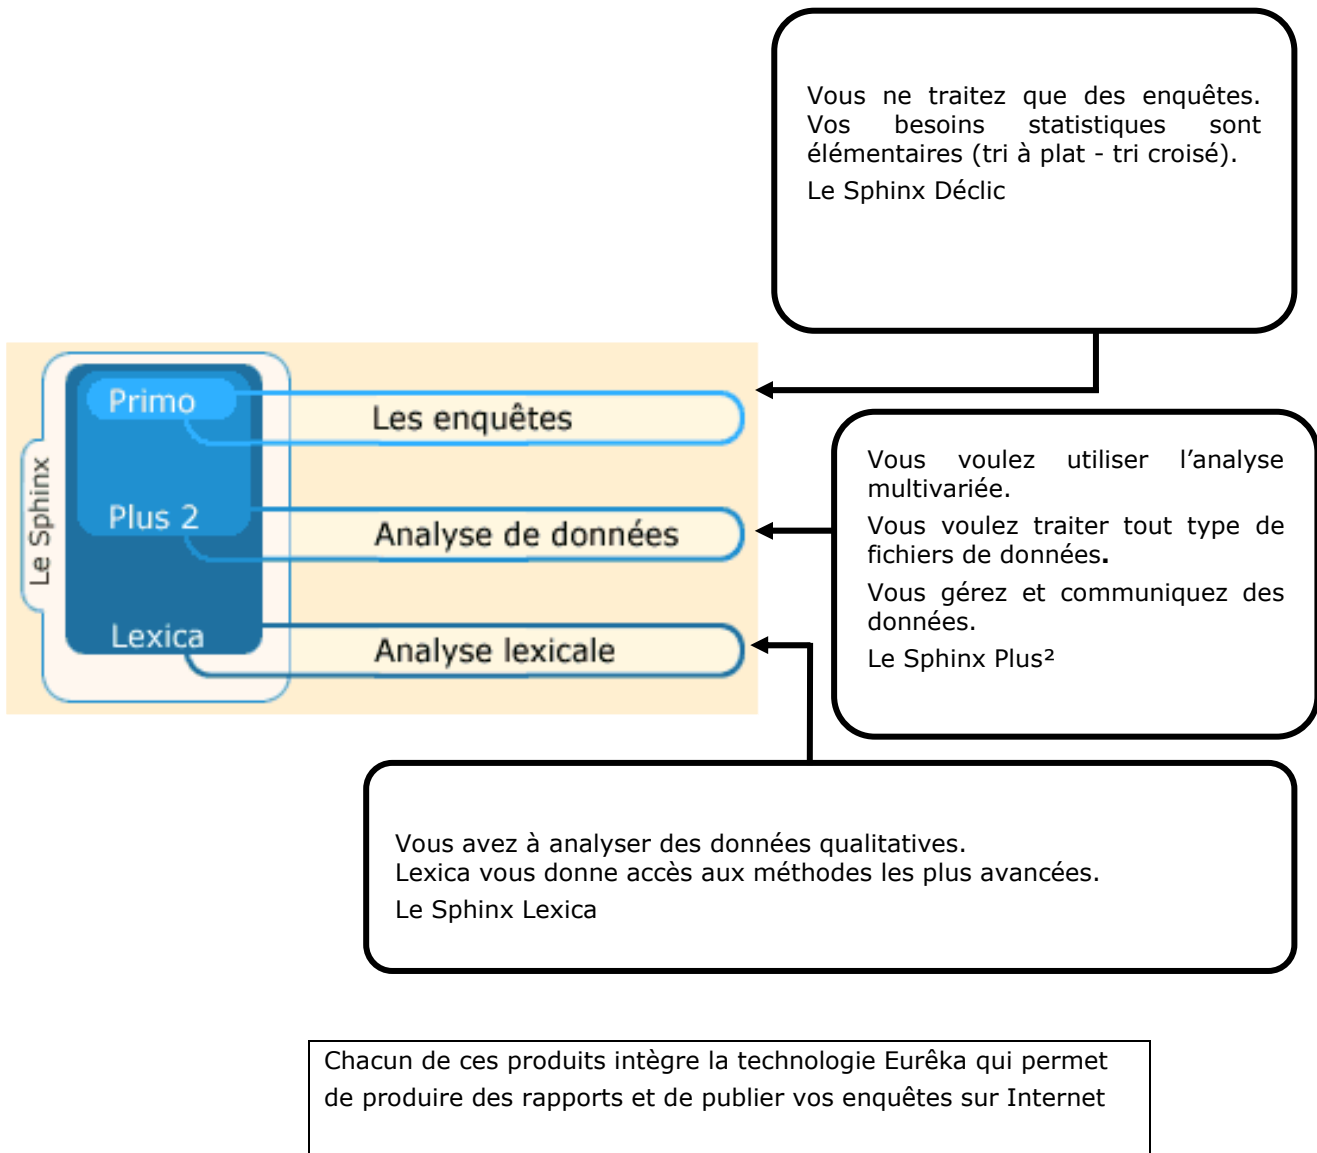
Vous ne traitez que des enquêtes. Vos besoins statistiques sont élémentaires (tri à plat - tri croisé).

Le Sphinx Déclic

Le Sphinx

Primo

Les enquêtes

Plus 2

Analyse de données

Lexica

Analyse lexicale

Vous voulez utiliser l'analyse multivariée.

Vous voulez traiter tout type de fichiers de données.

Vous gérez et communiquez des données.

Le Sphinx Plus²

Vous avez à analyser des données qualitatives.
Lexica vous donne accès aux méthodes les plus avancées.

Le Sphinx Lexica

Chacun de ces produits intègre la technologie Eurêka qui permet de produire des rapports et de publier vos enquêtes sur Internet